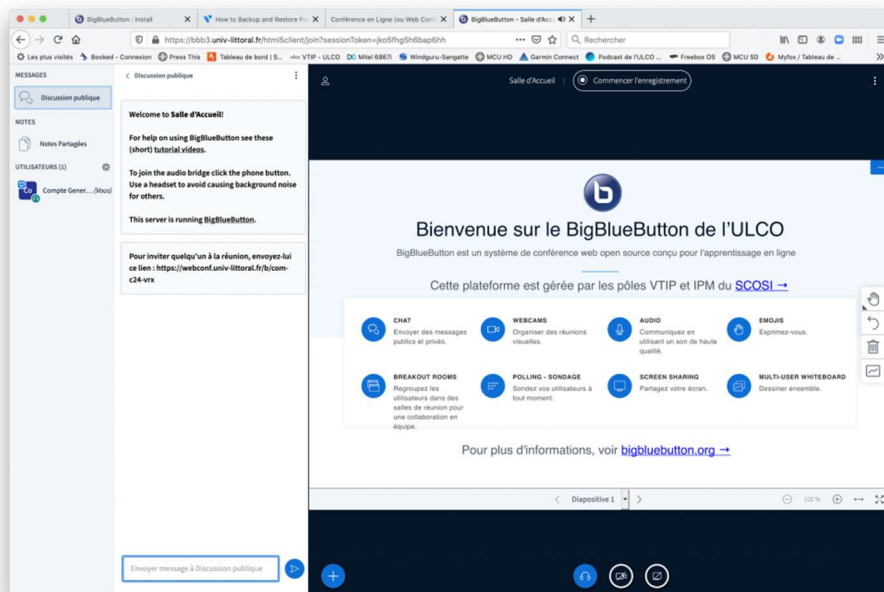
BigBlueButton : Install
How to Backup and Restore P
Conférence en Ligne (ou Web Con
BigBlueButton - Salle d'Accu

https://bbb3.univ-littoral.fr/html5client/join?sessionToken=jko5fhg5h6bap6hh
Rechercher

Les plus visités  Booked - Connexion  Press This  Tableau de bord | S...  VTIP - ULCO  Mitel 6867i  Windguru-Sangatte  MCU HD  Garmin Connect  Podcast de l'ULCO ...  Freebox OS  MCU SD  Myfox / Tableau de ...

MESSAGES
Discussion publique
NOTES
Notes Partagées
UTILISATEURS (1)
Compte Gener... (Vous)

Discussion publique

Welcome to Salle d'Accueil!

For help on using BigBlueButton see these (short) tutorial videos.

To join the audio bridge click the phone button. Use a headset to avoid causing background noise for others.

This server is running BigBlueButton.

Pour inviter quelqu'un à la réunion, envoyez-lui ce lien : https://webconf.univ-littoral.fr/b/com-c24-vrx

Envoyer message à Discussion publique

Salle d'Accueil
Commencer l'enregistrement

Bienvenue sur le BigBlueButton de l'ULCO

BigBlueButton est un système de conférence web open source conçu pour l'apprentissage en ligne

Cette plateforme est gérée par les pôles VTIP et IPM du SCOSI →

CHAT
Envoyer des messages publics et privés.

WEBCAMS
Organiser des réunions visuelles.

AUDIO
Communiquez en utilisant un son de haute qualité.

EMOJIS
Exprimez-vous.

BREAKOUT ROOMS
Regroupez les utilisateurs dans des salles de réunion pour une collaboration en équipe.

POLLING - SONDAGE
Sondez vos utilisateurs à tout moment.

SCREEN SHARING
Partagez votre écran.

MULTI-USER WHITEBOARD
Dessiner ensemble.

Pour plus d'informations, voir bigbluebutton.org →

Diapositive 1
100 %